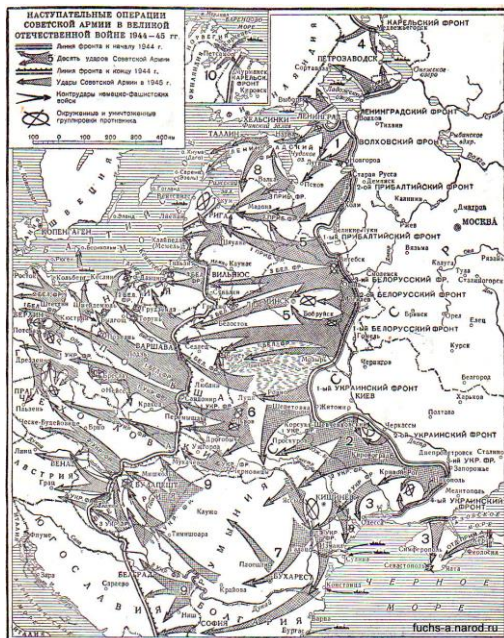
НАСТУПАТЕЛЬНЫЕ ОПЕРАЦИИ СОВЕТСКОЙ АРМИИ В ВЕЛИКОЙ ОТЕЧЕСТВЕННОЙ ВОЙНЕ 1944—45 гг.

Линия фронта к началу 1944 г.
Десять ударов Советской Армии
Линия фронта к концу 1944 г.
Удары Советской Армии в 1945 г.
Контрудары немецко-фашистских войск
Окружённые и уничтоженные группировки противника

100 0 100 200 300 400км

КАРЕЛЬСКИЙ ФРОНТ
4
ПЕТРОЗАВОДСК
10
ЛЕНИНГРАДСКИЙ ФРОНТ
ХЕЛЬСИНКИ
ЛЕНИНГРАД
ТАЛЛИН
1
ВОЛХОВСКИЙ ФРОНТ
Новгород
Старая Русса
2-й ПРИБАЛТИЙСКИЙ ФРОНТ
Псков
8
РИГА
1-й ПРИБАЛТИЙСКИЙ ФРОНТ
Калинин
МОСКВА
КОПЕНГАГЕН
Витебск
Смоленск
Вязьма
Калуга
Тула
ВИЛЬНЮС
5
3-й БЕЛОРУССКИЙ ФРОНТ
МИНСК
Бобруйск
2-й БЕЛОРУССКИЙ ФРОНТ
1-й БЕЛОРУССКИЙ ФРОНТ
Брянск
Орёл
Белосток
Курск
ВАРШАВА
Чернигов
Белгород
ПРАГА
1-й УКРАИНСКИЙ ФРОНТ
КИЕВ
Житомир
Харьков
Полтава
6
2
2-й УКРАИНСКИЙ ФРОНТ
ВЕНА
АВСТРИЯ
Черкассы
Днепропетровск
Сталино
Запорожье
БУДАПЕШТ
9
3-й УКРАИНСКИЙ ФРОНТ
4-й УКРАИНСКИЙ ФРОНТ
3
КИШИНЁВ
Мелитополь
БЕЛГРАД
7
БУХАРЕСТ
СОФИЯ
ЧЕРНОЕ МОРЕ
Констанца
Севастополь

fuchs-a.narod.ru